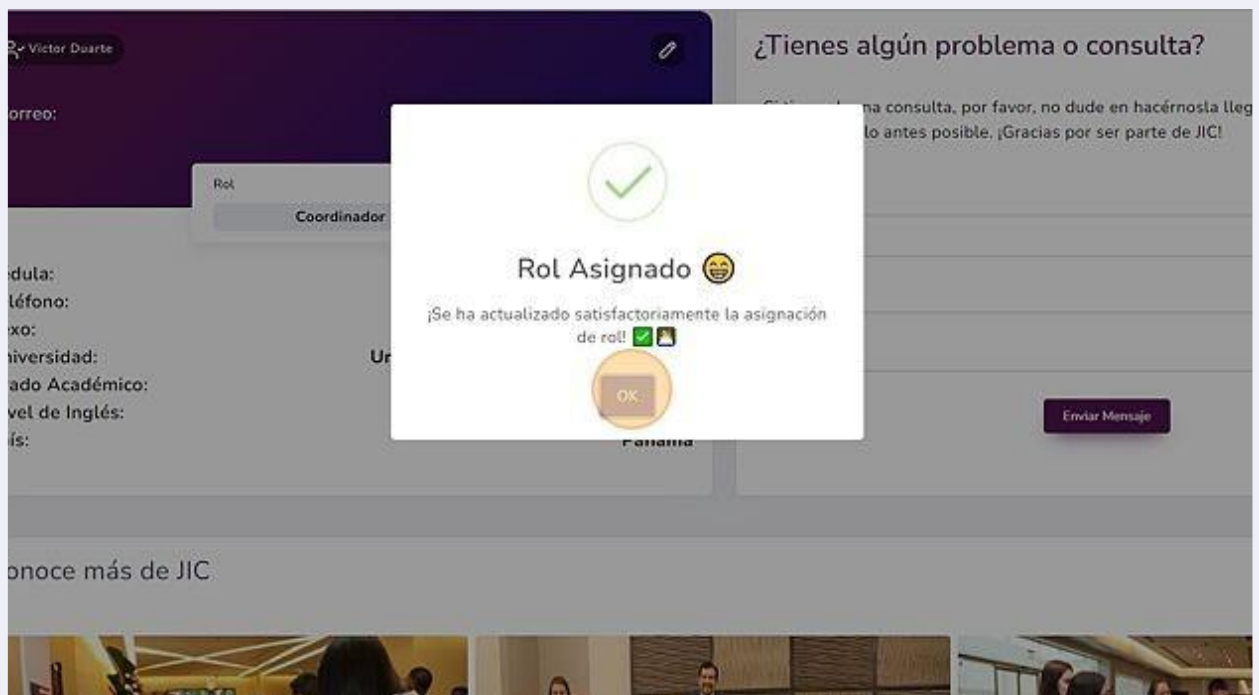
Victor Duarte

orreo:

Rol

Coordinador

edula:
léfono:
exo:
niversidad:
rado Académico:
vel de Inglés:
ís:

Ur

Panamá

¿Tienes algún problema o consulta?

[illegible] na consulta, por favor, no dude en hacérnosla lleg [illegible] lo antes posible. ¡Gracias por ser parte de JIC!

Enviar Mensaje

Rol Asignado 😁

¡Se ha actualizado satisfactoriamente la asignación de rol! ✅

OK

onoce más de JIC